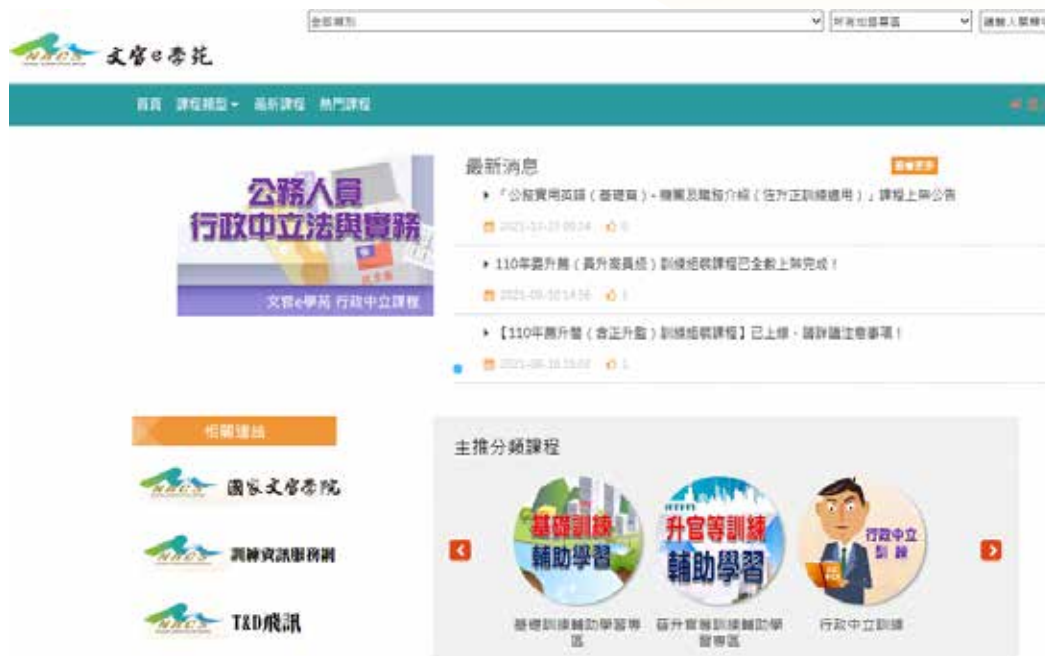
文官e學苑

全部類別 所有地區專區 請輸入關鍵字

首頁 課程類型 最新課程 熱門課程

公務人員
行政中立法與實務
文官e學苑 行政中立課程

最新消息
看更多

▸「公務實用英語（基礎篇）-機關及職務介紹（任升正訓練適用）」課程上架公告
2021-12-27 09:24 0

▸ 110年晉升簡（晉升簡員級）訓練組裝課程已全數上架完成！
2021-05-10 14:56 1

▸【110年薦升簡（含正升監）訓練組裝課程】已上線，請詳讀注意事項！
2021-06-16 15:02 1

相關連結

國家文官學院

訓練資訊服務網

T&D飛訊

主推分類課程

基礎訓練 輔助學習
升官等訓練 輔助學習
行政中立 訓練

基礎訓練輔助學習專區
升官等訓練輔助學習專區
行政中立訓練